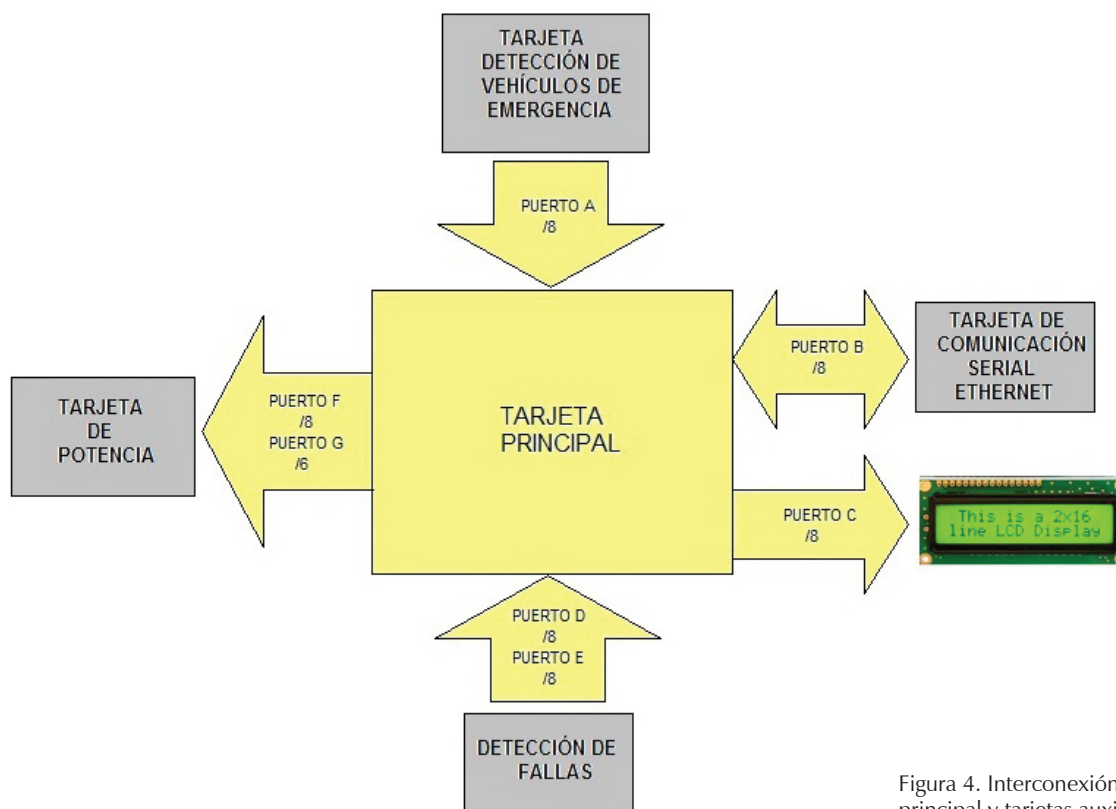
TARJETA DETECCIÓN DE VEHÍCULOS DE EMERGENCIA

PUERTO A
/8

TARJETA DE COMUNICACIÓN SERIAL ETHERNET

PUERTO B
/8

TARJETA DE POTENCIA

PUERTO F
/8
PUERTO G
/6

TARJETA PRINCIPAL

PUERTO C
/8

This is a 2x16 line LCD Display

PUERTO D
/8
PUERTO E
/8

DETECCIÓN DE FALLAS

Figura 4. Interconexión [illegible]
principal y tarjetas auxi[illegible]